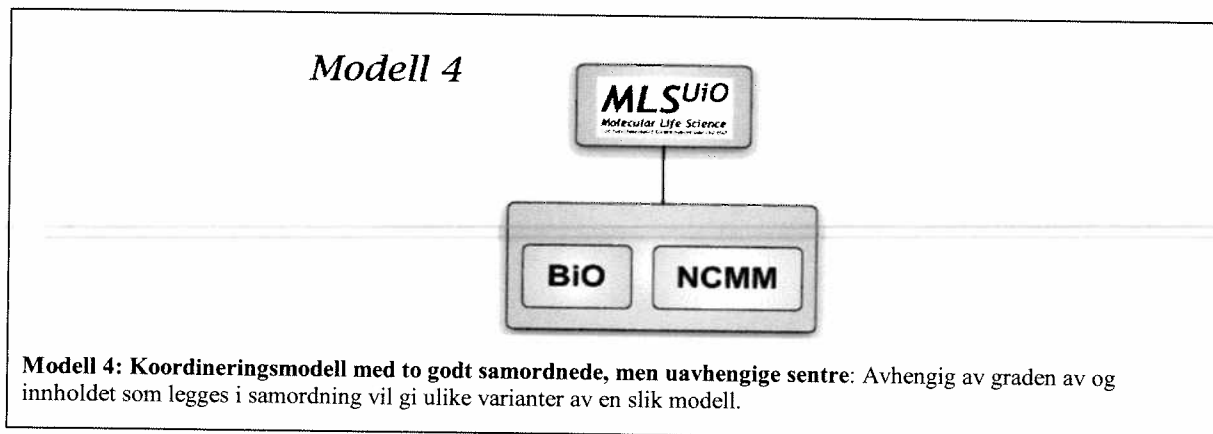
Modell 4

$MLS^{UiO}$
Molecular Life Science
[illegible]

BiO

NCMM

**Modell 4: Koordineringsmodell med to godt samordnede, men uavhengige sentre**: Avhengig av graden av og innholdet som legges i samordning vil gi ulike varianter av en slik modell.